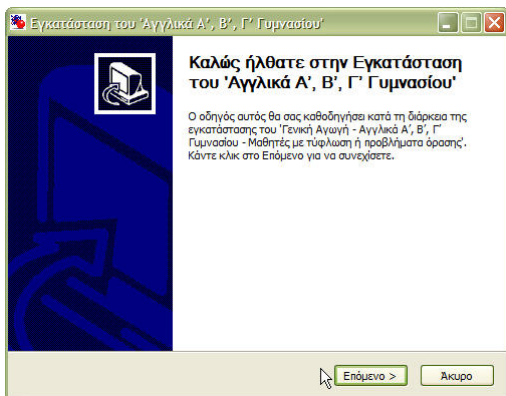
Εγκατάσταση του 'Αγγλικά Α', Β', Γ' Γυμνασίου'

Καλώς ήλθατε στην Εγκατάσταση του 'Αγγλικά Α', Β', Γ' Γυμνασίου'

Ο οδηγός αυτός θα σας καθοδηγήσει κατά τη διάρκεια της εγκατάστασης του 'Γενική Αγωγή - Αγγλικά Α', Β', Γ' Γυμνασίου - Μαθητές με τύφλωση ή προβλήματα όρασης'. Κάντε κλικ στο Επόμενο για να συνεχίσετε.

Επόμενο >
Άκυρο